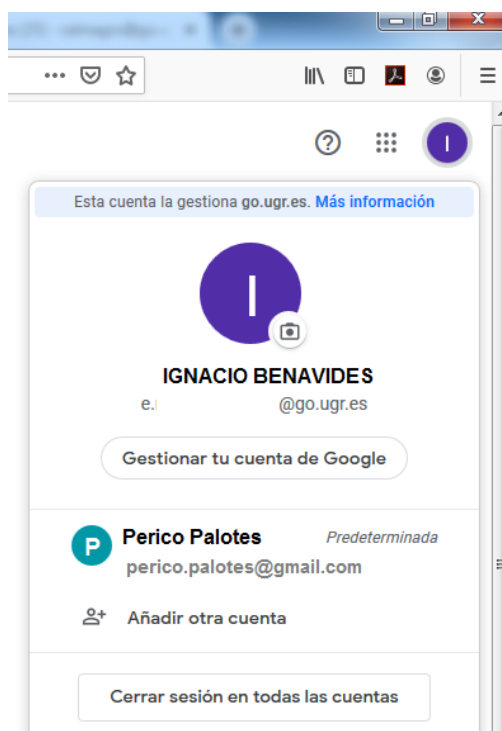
(2) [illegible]

I

Esta cuenta la gestiona go.ugr.es. Más información

I

IGNACIO BENAVIDES

e.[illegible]@go.ugr.es

Gestionar tu cuenta de Google

P

Perico Palotes

Predeterminada

perico.palotes@gmail.com

Añadir otra cuenta

Cerrar sesión en todas las cuentas